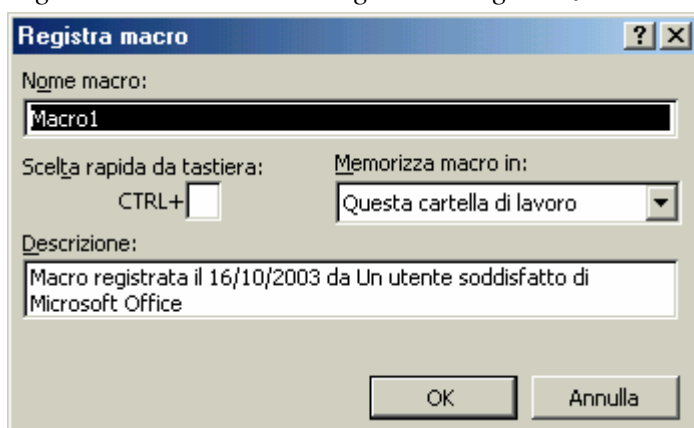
Registra macro

? X

Nome macro:

Macro1

Scelta rapida da tastiera:

CTRL+

Memorizza macro in:

Questa cartella di lavoro

Descrizione:

Macro registrata il 16/10/2003 da Un utente soddisfatto di Microsoft Office

OK

Annulla